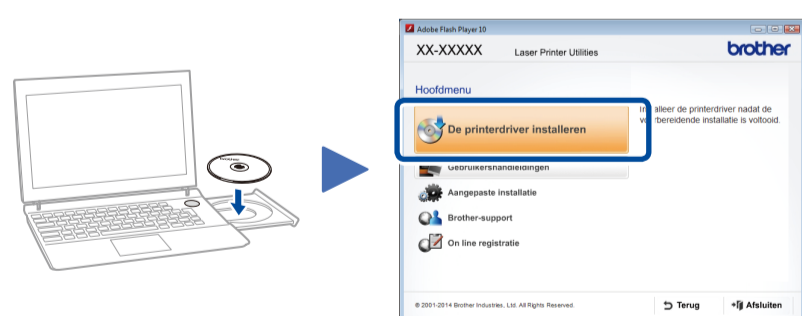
brother

Adobe Flash Player 10

XX-XXXXX Laser Printer Utilities

brother

Hoofdmenu

De printerdriver installeren

In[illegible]alleer de printerdriver nadat de v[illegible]rbereidende installatie is voltooid.

Gebruikershandleidingen

Aangepaste installatie

Brother-support

On line registratie

© 2001-2014 Brother Industries, Ltd. All Rights Reserved.

Terug

Afsluiten